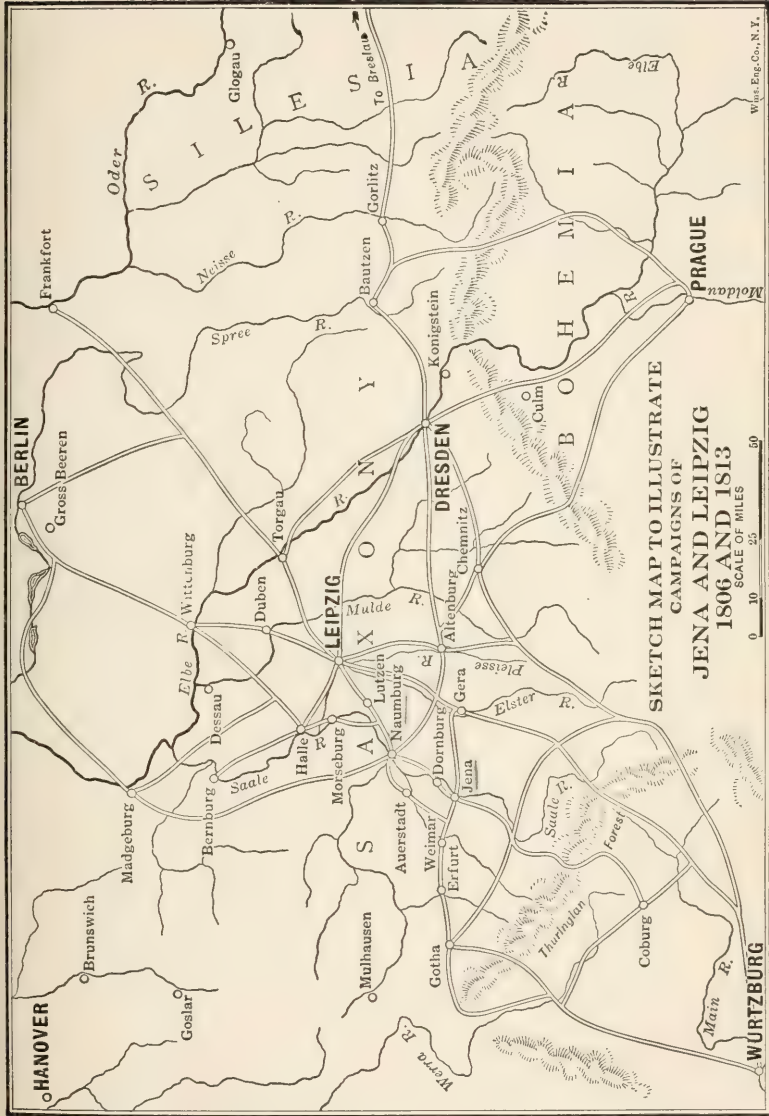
SKETCH MAP TO ILLUSTRATE
CAMPAIGNS OF
JENA AND LEIPZIG
1806 AND 1813
SCALE OF MILES
0 10 25 50

HANOVER
Brunswich
Goslar
Madgeburg
Mulhausen
Werra R.
Gotha
Erfurt
Weimar
Auerstadt
Bernburg
Saale
Halle
R.
Merseburg
Naumburg
Dornburg
Jena
Thuringian Forest
Saale R.
Coburg
Main R.
WURTZBURG
BERLIN
Gross Beeren
Wittenburg
Elbe R.
Dessau
Duben
LEIPZIG
Lutzen
Gera
Elster R.
Pleisse R.
Altenburg
Chemnitz
Mulde R.
S A X O N Y
Torgau
R.
DRESDEN
Culm
Konigstein
Spree R.
Frankfort
Oder R.
Neisse R.
Bautzen
Gorlitz
S I L E S I A
Glogau
To Breslau
B O H E M I A
Elbe R.
PRAGUE
Moldau
Wm. Eng. Co., N.Y.